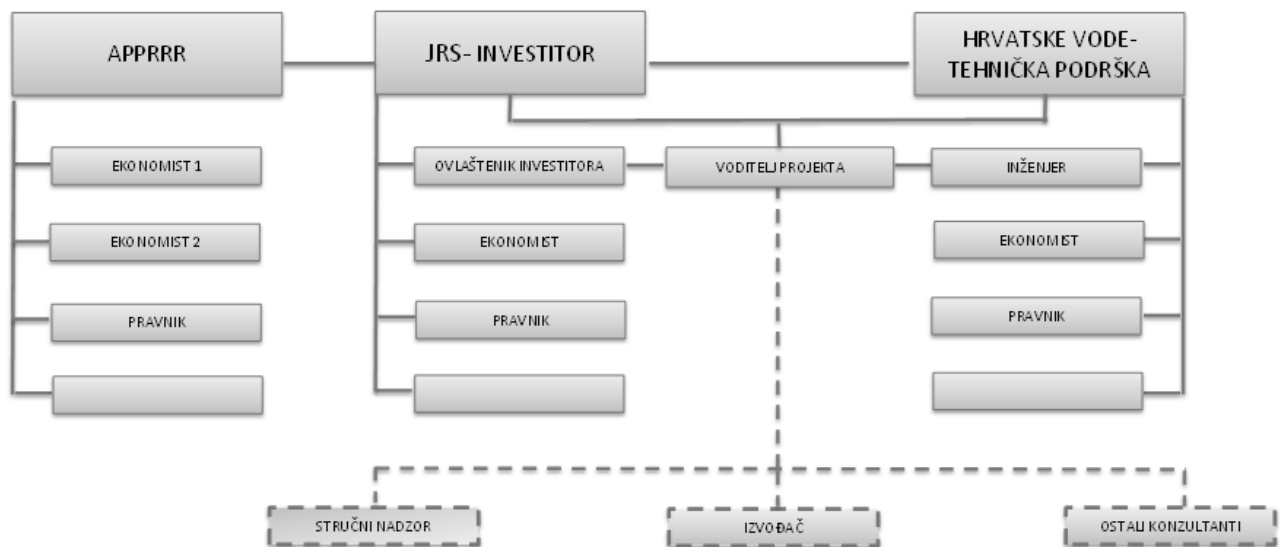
APPRRR

JRS- INVESTITOR

HRVATSKE VODE-TEHNIČKA PODRŠKA

EKONOMIST 1

EKONOMIST 2

PRAVNIK

OVLAŠTENIK INVESTITORA

VODITELJ PROJEKTA

EKONOMIST

PRAVNIK

INŽENJER

EKONOMIST

PRAVNIK

STRUČNI NADZOR

IZVOĐAČ

OSTALI KONZULTANTI